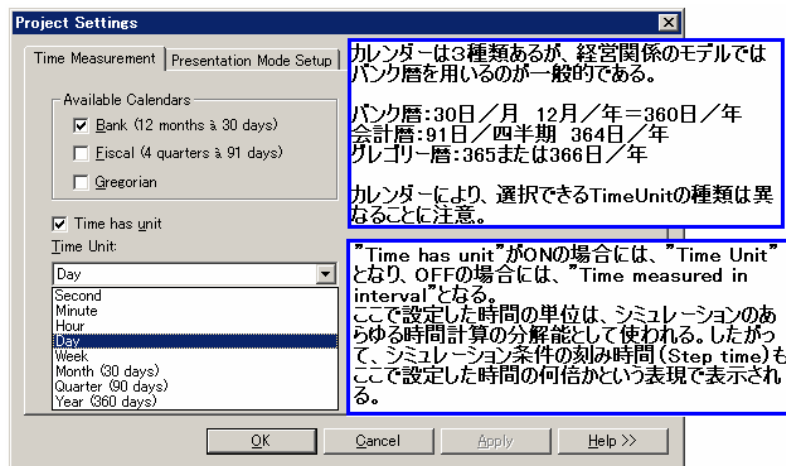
Project Settings

Time Measurement | Presentation Mode Setup

Available Calendars
☑ Bank (12 months à 30 days)
☐ Fiscal (4 quarters à 91 days)
☐ Gregorian

☑ Time has unit
Time Unit:
Day
Second
Minute
Hour
Day
Week
Month (30 days)
Quarter (90 days)
Year (360 days)

OK | Cancel | Apply | Help >>

カレンダーは3種類あるが、経営関係のモデルではバンク暦を用いるのが一般的である。

バンク暦:30日／月 12月／年＝360日／年
会計暦:91日／四半期 364日／年
グレゴリー暦:365または366日／年

カレンダーにより、選択できるTimeUnitの種類は異なることに注意。

"Time has unit"がONの場合には、"Time Unit"となり、OFFの場合には、"Time measured in interval"となる。
ここで設定した時間の単位は、シミュレーションのあらゆる時間計算の分解能として使われる。したがって、シミュレーション条件の刻み時間（Step time）もここで設定した時間の何倍かという表現で表示される。